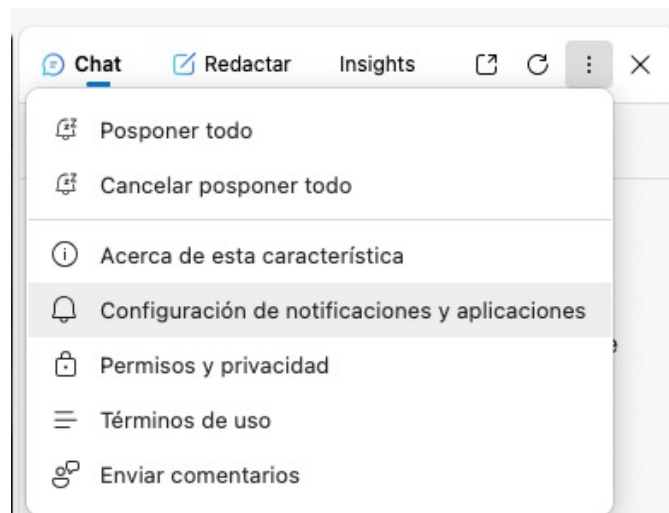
Chat Redactar Insights

Posponer todo

Cancelar posponer todo

Acerca de esta característica

Configuración de notificaciones y aplicaciones

Permisos y privacidad

Términos de uso

Enviar comentarios